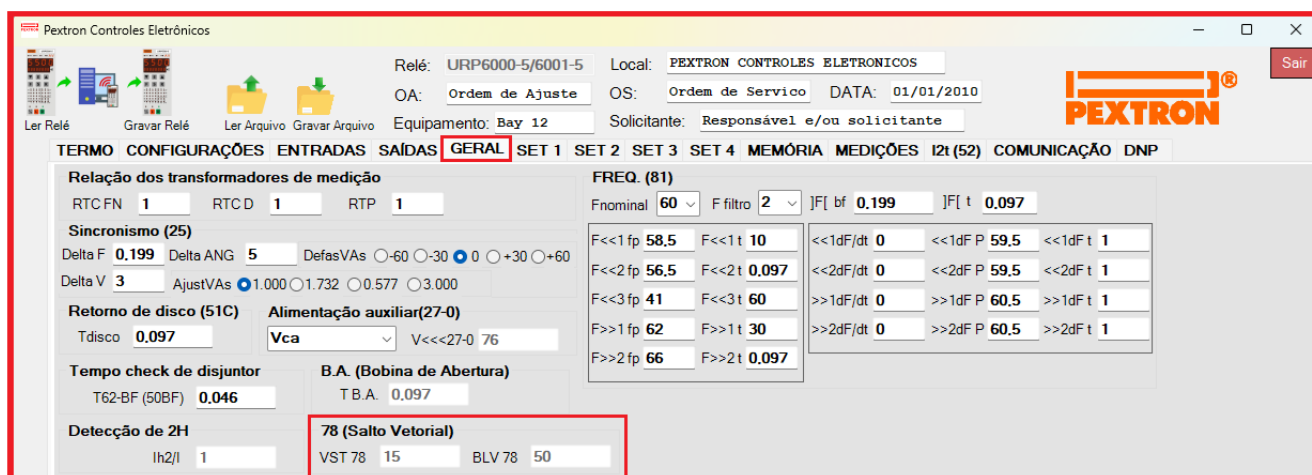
Pextron Controles Eletrônicos

Sair

Ler Relé Gravar Relé Ler Arquivo Gravar Arquivo

Relé: URP6000-5/6001-5 Local: PEXTRON CONTROLES ELETRONICOS
OA: Ordem de Ajuste OS: Ordem de Servico DATA: 01/01/2010
Equipamento: Bay 12 Solicitante: Responsável e/ou solicitante

PEXTRON®

TERMO CONFIGURAÇÕES ENTRADAS SAÍDAS GERAL SET 1 SET 2 SET 3 SET 4 MEMÓRIA MEDIÇÕES I2t (52) COMUNICAÇÃO DNP

Relação dos transformadores de medição
RTC FN 1 RTC D 1 RTP 1

Sincronismo (25)
Delta F 0,199 Delta ANG 5 DefasVAs -60 -30 0 +30 +60
Delta V 3 AjustVAs 1.000 1.732 0.577 3.000

Retorno de disco (51C)
Tdisco 0,097

Alimentação auxiliar(27-0)
Vca V<<<27-0 76

Tempo check de disjuntor
T62-BF (50BF) 0,046

B.A. (Bobina de Abertura)
T B.A. 0,097

Detecção de 2H
Ih2/I 1

78 (Salto Vetorial)
VST 78 15 BLV 78 50

FREQ. (81)
Fnominal 60 F filtro 2 ]F[ bf 0,199 ]F[ t 0,097

F<<1 fp 58,5 F<<1 t 10
F<<2 fp 56,5 F<<2 t 0,097
F<<3 fp 41 F<<3 t 60
F>>1 fp 62 F>>1 t 30
F>>2 fp 66 F>>2 t 0,097

<<1dF/dt 0 <<1dF P 59,5 <<1dF t 1
<<2dF/dt 0 <<2dF P 59,5 <<2dF t 1
>>1dF/dt 0 >>1dF P 60,5 >>1dF t 1
>>2dF/dt 0 >>2dF P 60,5 >>2dF t 1